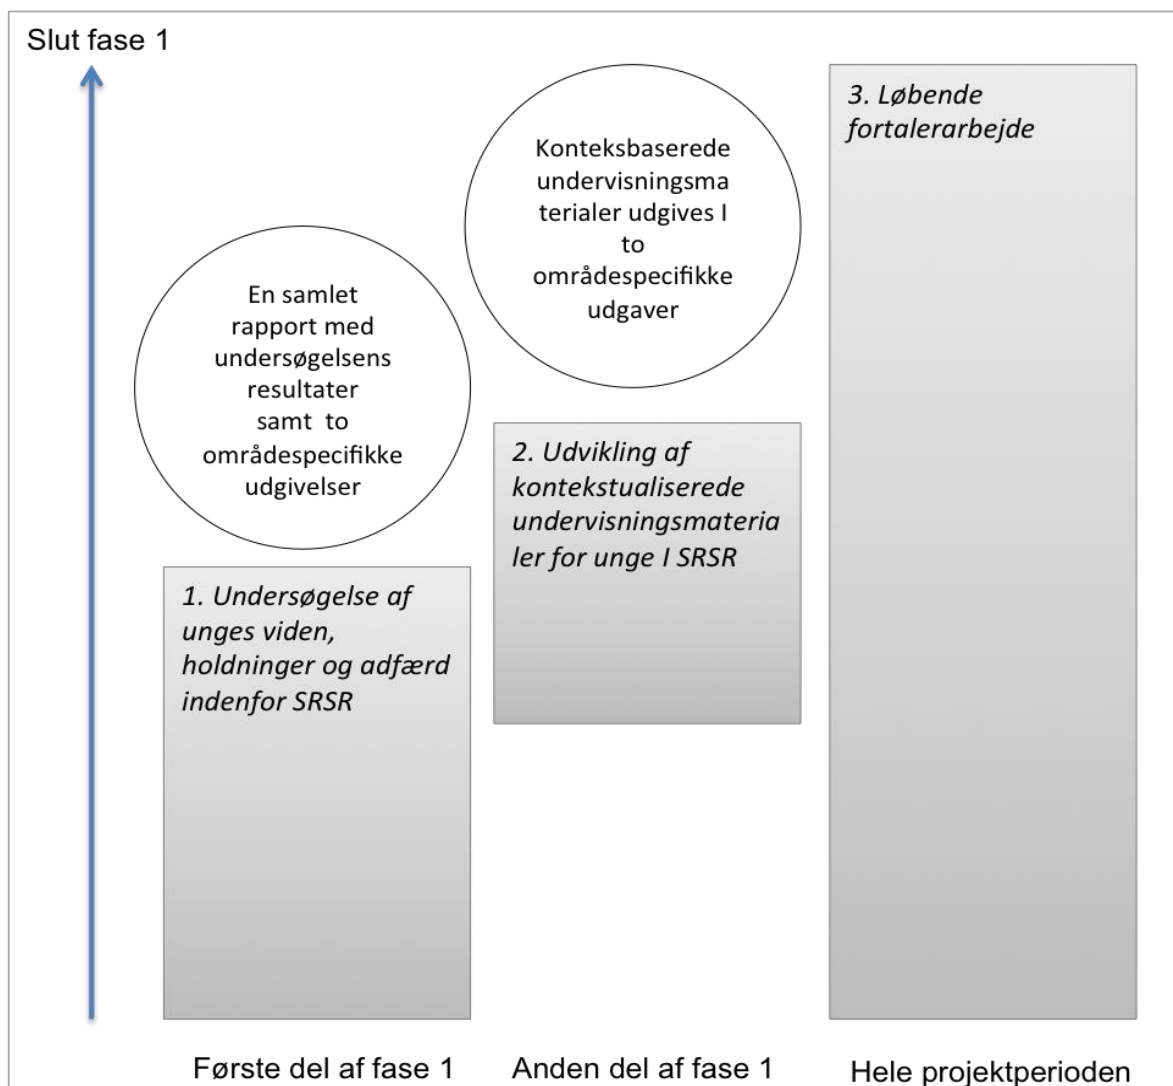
Slut fase 1

3. Løbende fortalerarbejde

Konteksbaserede undervisningsma terialer udgives I to områdespecifikke udgaver

En samlet rapport med undersøgelsens resultater samt to områdespecifikke udgivelser

2. Udvikling af kontekstualiserede undervisningsmateria ler for unge I SRSR

1. Undersøgelse af unges viden, holdninger og adfærd indenfor SRSR

Første del af fase 1

Anden del af fase 1

Hele projektperioden